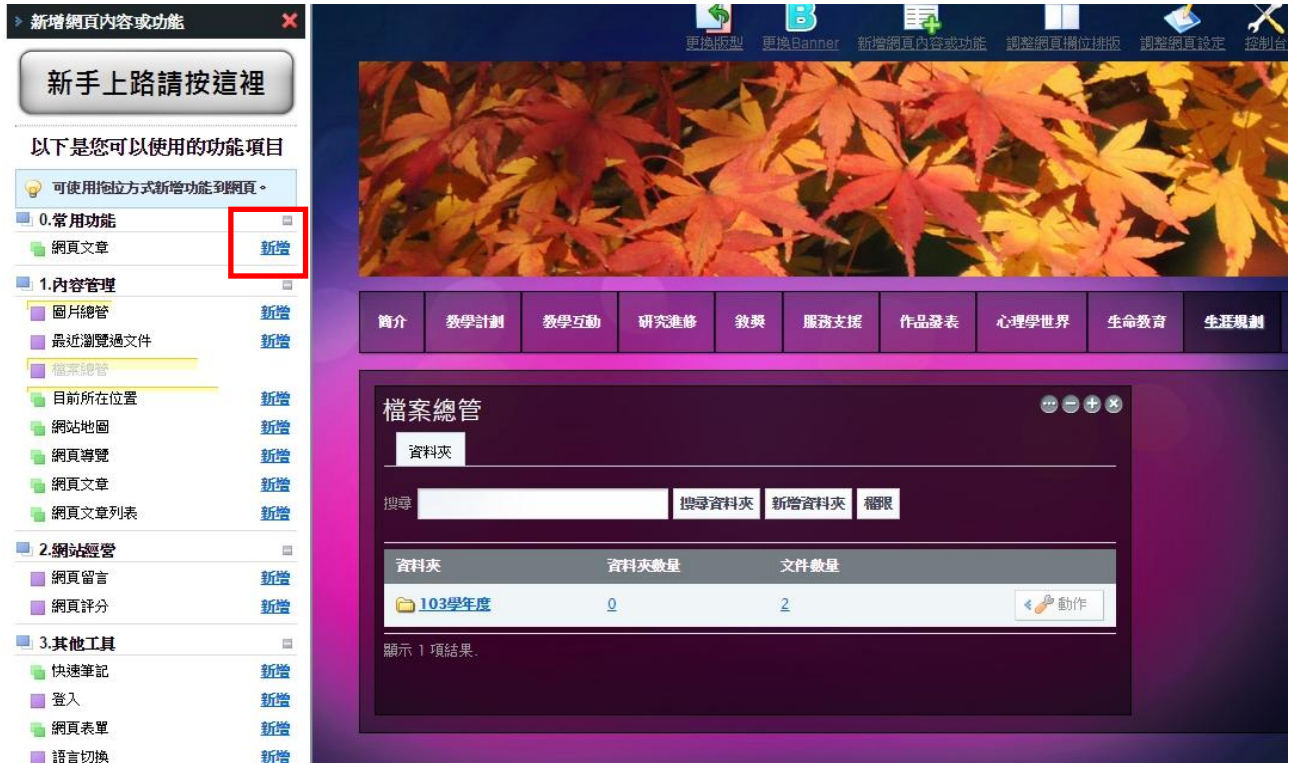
新增網頁內容或功能

新手上路請按這裡

以下是您可以使用的功能項目

可使用拖拉方式新增功能到網頁。

0.常用功能
網頁文章 新增

1.內容管理
圖片總管 新增
最近瀏覽過文件 新增
檔案總管
目前所在位置 新增
網站地圖 新增
網頁導覽 新增
網頁文章 新增
網頁文章列表 新增

2.網站經營
網頁留言 新增
網頁評分 新增

3.其他工具
快速筆記 新增
登入 新增
網頁表單 新增
語言切換 新增

更換版型 更換Banner 新增網頁內容或功能 調整網頁欄位排版 調整網頁設定 控制台

簡介 教學計劃 教學互動 研究進修 敘獎 服務支援 作品發表 心理學世界 生命教育 生涯規劃

檔案總管

資料夾

搜尋 搜尋資料夾 新增資料夾 權限

| 資料夾 | 資料夾數量 | 文件數量 | |
|---|---|---|---|
| 103學年度 | 0 | 2 | 動作 |

顯示 1 項結果.